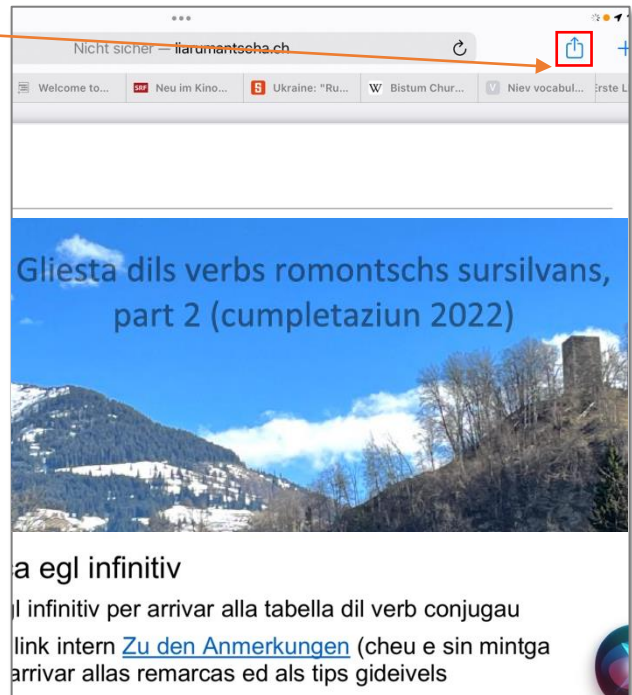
Nicht sicher — liarumantscha.ch

Welcome to... Neu im Kino... Ukraine: "Ru... Bistum Chur... Niev vocabul... Erste L

Gliesta dils verbs romontschs sursilvans, part 2 (cumpletaziun 2022)

a egl infinitiv

l infinitiv per arrivar alla tabella dil verb conjugau

link intern Zu den Anmerkungen (cheu e sin mintga

rrivar allas remarcas ed als tips gideivels